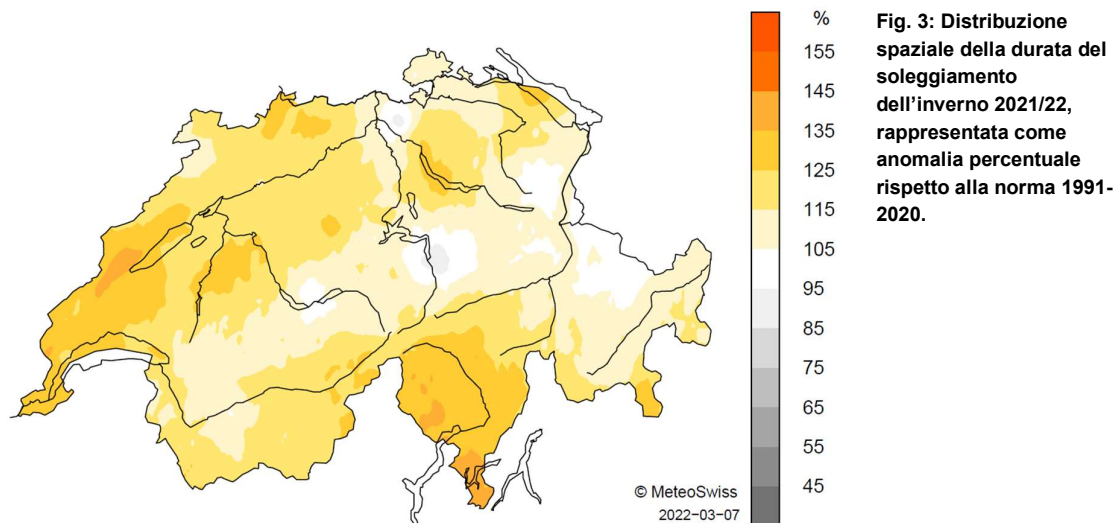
% 155 145 135 125 115 105 95 85 75 65 55 45

© MeteoSwiss
2022-03-07

**Fig. 3: Distribuzione spaziale della durata del soleggiamento dell'inverno 2021/22, rappresentata come anomalia percentuale rispetto alla norma 1991-2020.**